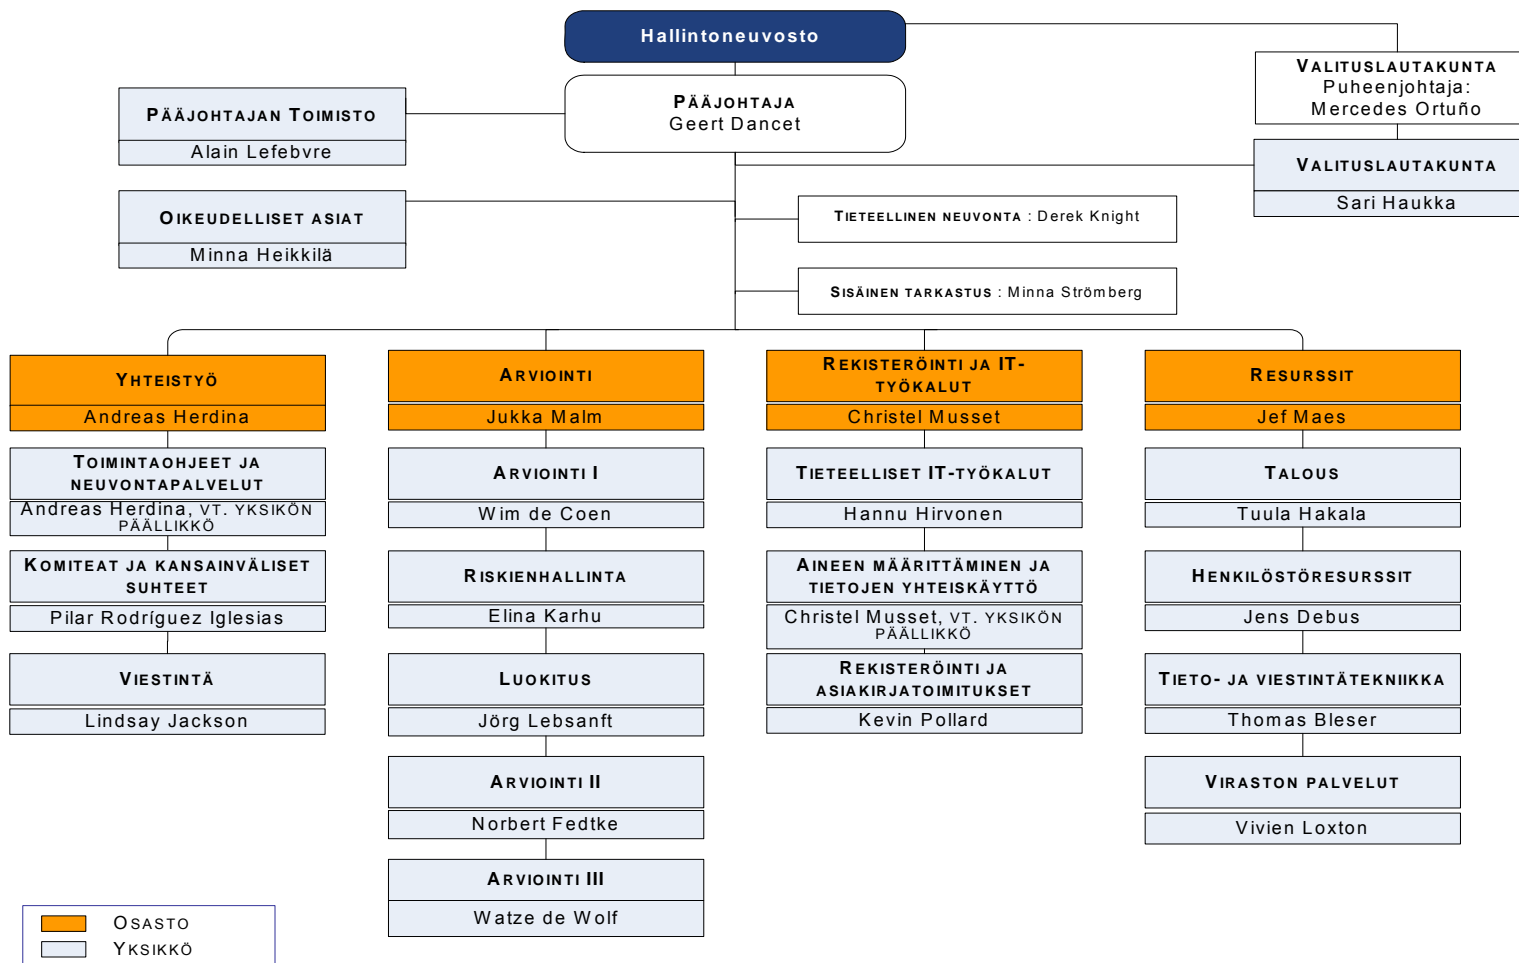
Hallintoneuvosto

Pääjohtaja
Geert Dancet

Valituslautakunta
Puheenjohtaja:
Mercedes Ortuño

Pääjohtajan Toimisto
Alain Lefebvre

Valituslautakunta
Sari Haukka

Oikeudelliset asiat
Minna Heikkilä

Tieteellinen neuvonta : Derek Knight

Sisäinen tarkastus : Minna Strömberg

Yhteistyö
Andreas Herdina

Toimintaohjeet ja neuvontapalvelut
Andreas Herdina, vt. yksikön päällikkö

Komiteat ja kansainväliset suhteet
Pilar Rodríguez Iglesias

Viestintä
Lindsay Jackson

Arviointi
Jukka Malm

Arviointi I
Wim de Coen

Riskienhallinta
Elina Karhu

Luokitus
Jörg Lebsanft

Arviointi II
Norbert Fedtke

Arviointi III
Watze de Wolf

Rekisteröinti ja IT-työkalut
Christel Musset

Tieteelliset IT-työkalut
Hannu Hirvonen

Aineen määrittäminen ja tietojen yhteiskäyttö
Christel Musset, vt. yksikön päällikkö

Rekisteröinti ja asiakirjatoimitukset
Kevin Pollard

Resurssit
Jef Maes

Talous
Tuula Hakala

Henkilöstöresurssit
Jens Debus

Tieto- ja viestintätekniikka
Thomas Bleser

Viraston palvelut
Vivien Loxton

Osasto
Yksikkö